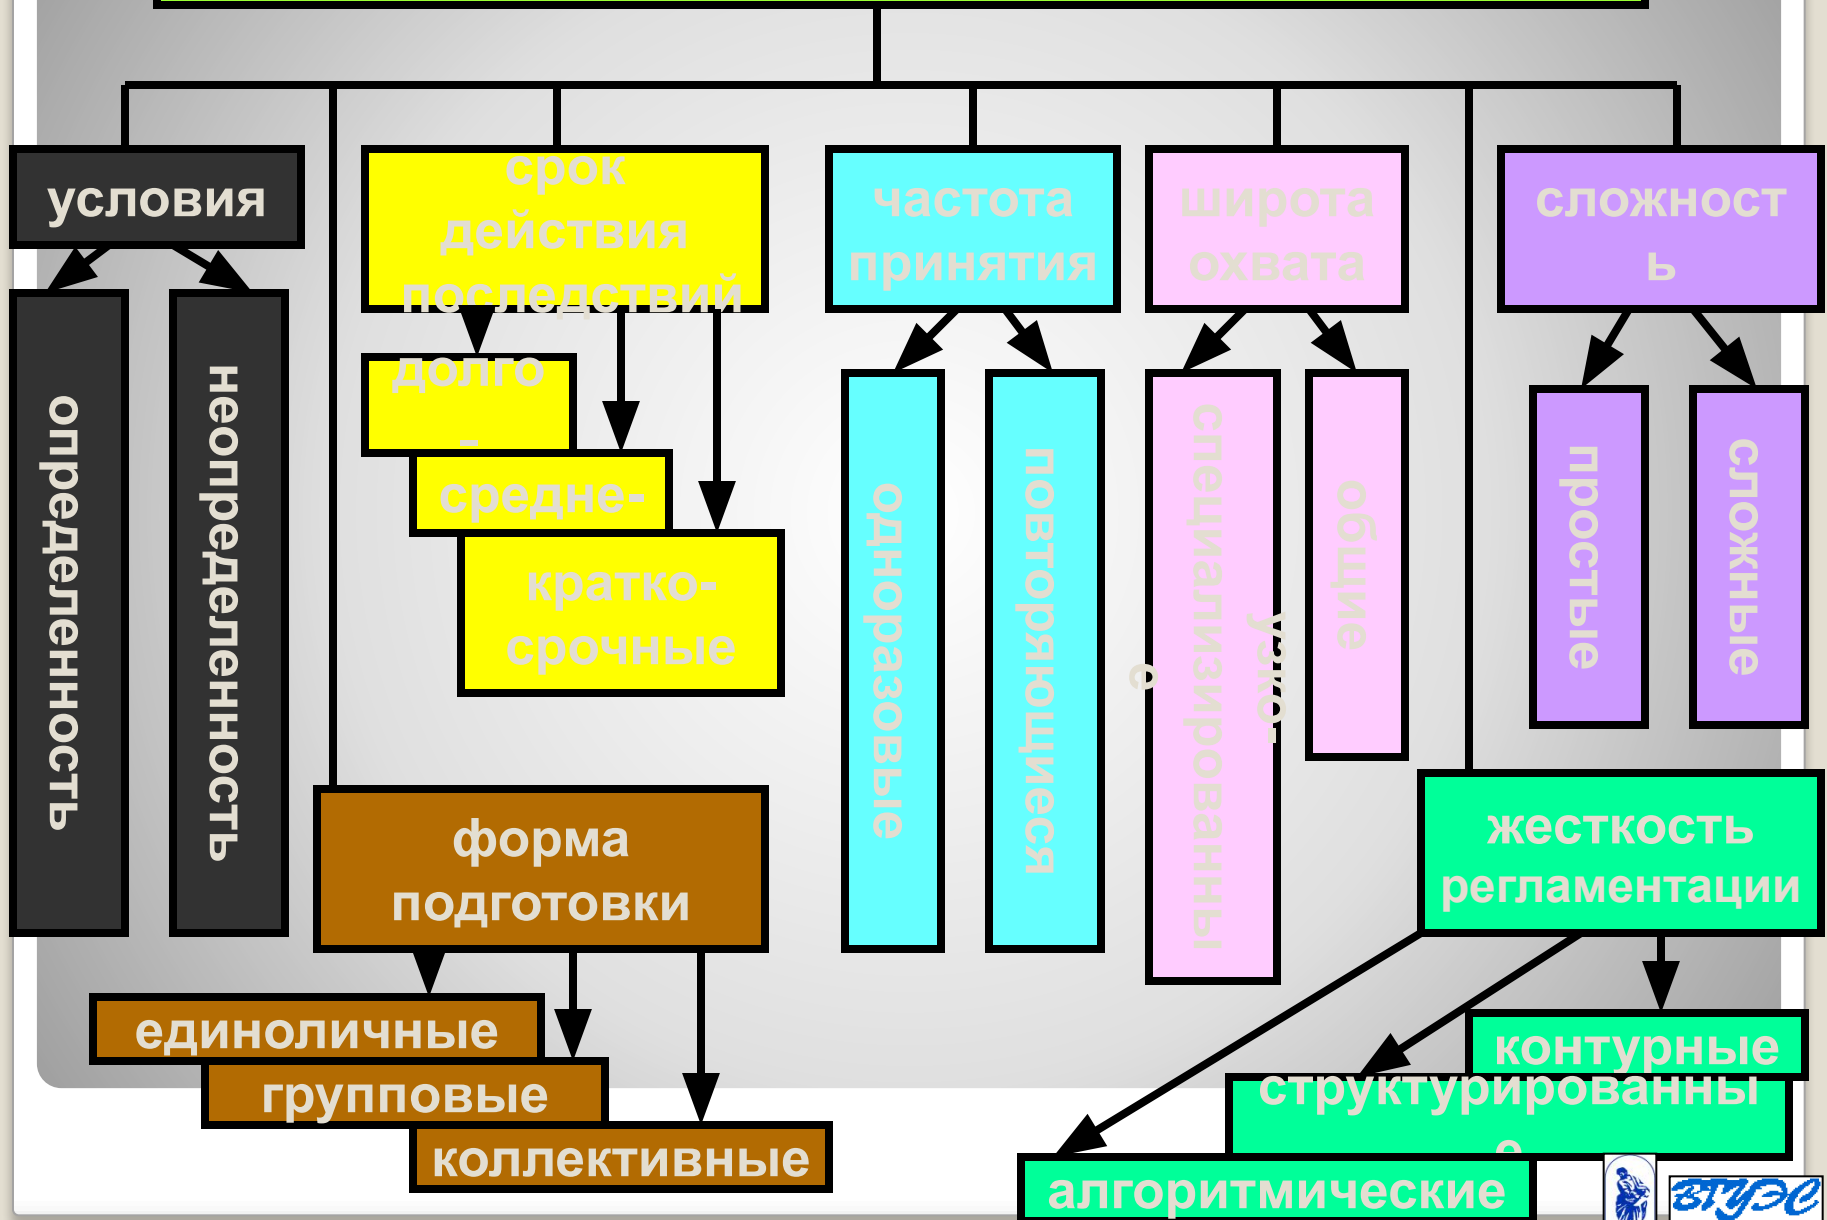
условия

определенность

неопределенность

срок действия последствий

долго-

средне-

кратко-срочные

частота принятия

одноразовые

повторяющиеся

широта охвата

специализированные

узко-

общие

сложность

простые

сложные

форма подготовки

единоличные

групповые

коллективные

жесткость регламентации

контурные

структурированные

алгоритмические

ВГУЭС